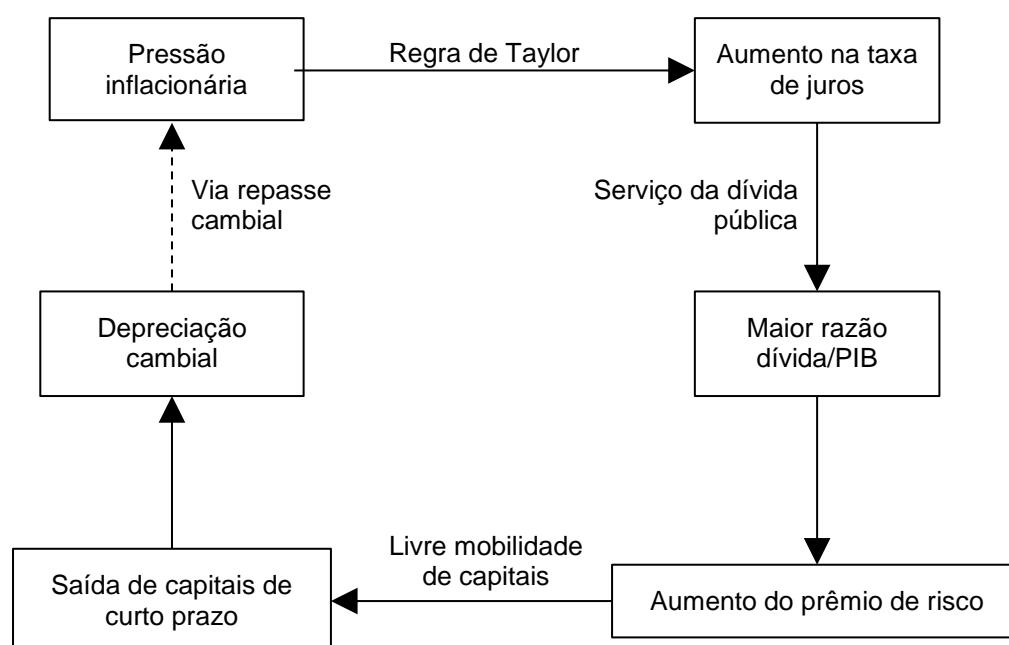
Pressão inflacionária

Regra de Taylor

Aumento na taxa de juros

Via repasse cambial

Serviço da dívida pública

Depreciação cambial

Maior razão dívida/PIB

Livre mobilidade de capitais

Saída de capitais de curto prazo

Aumento do prêmio de risco